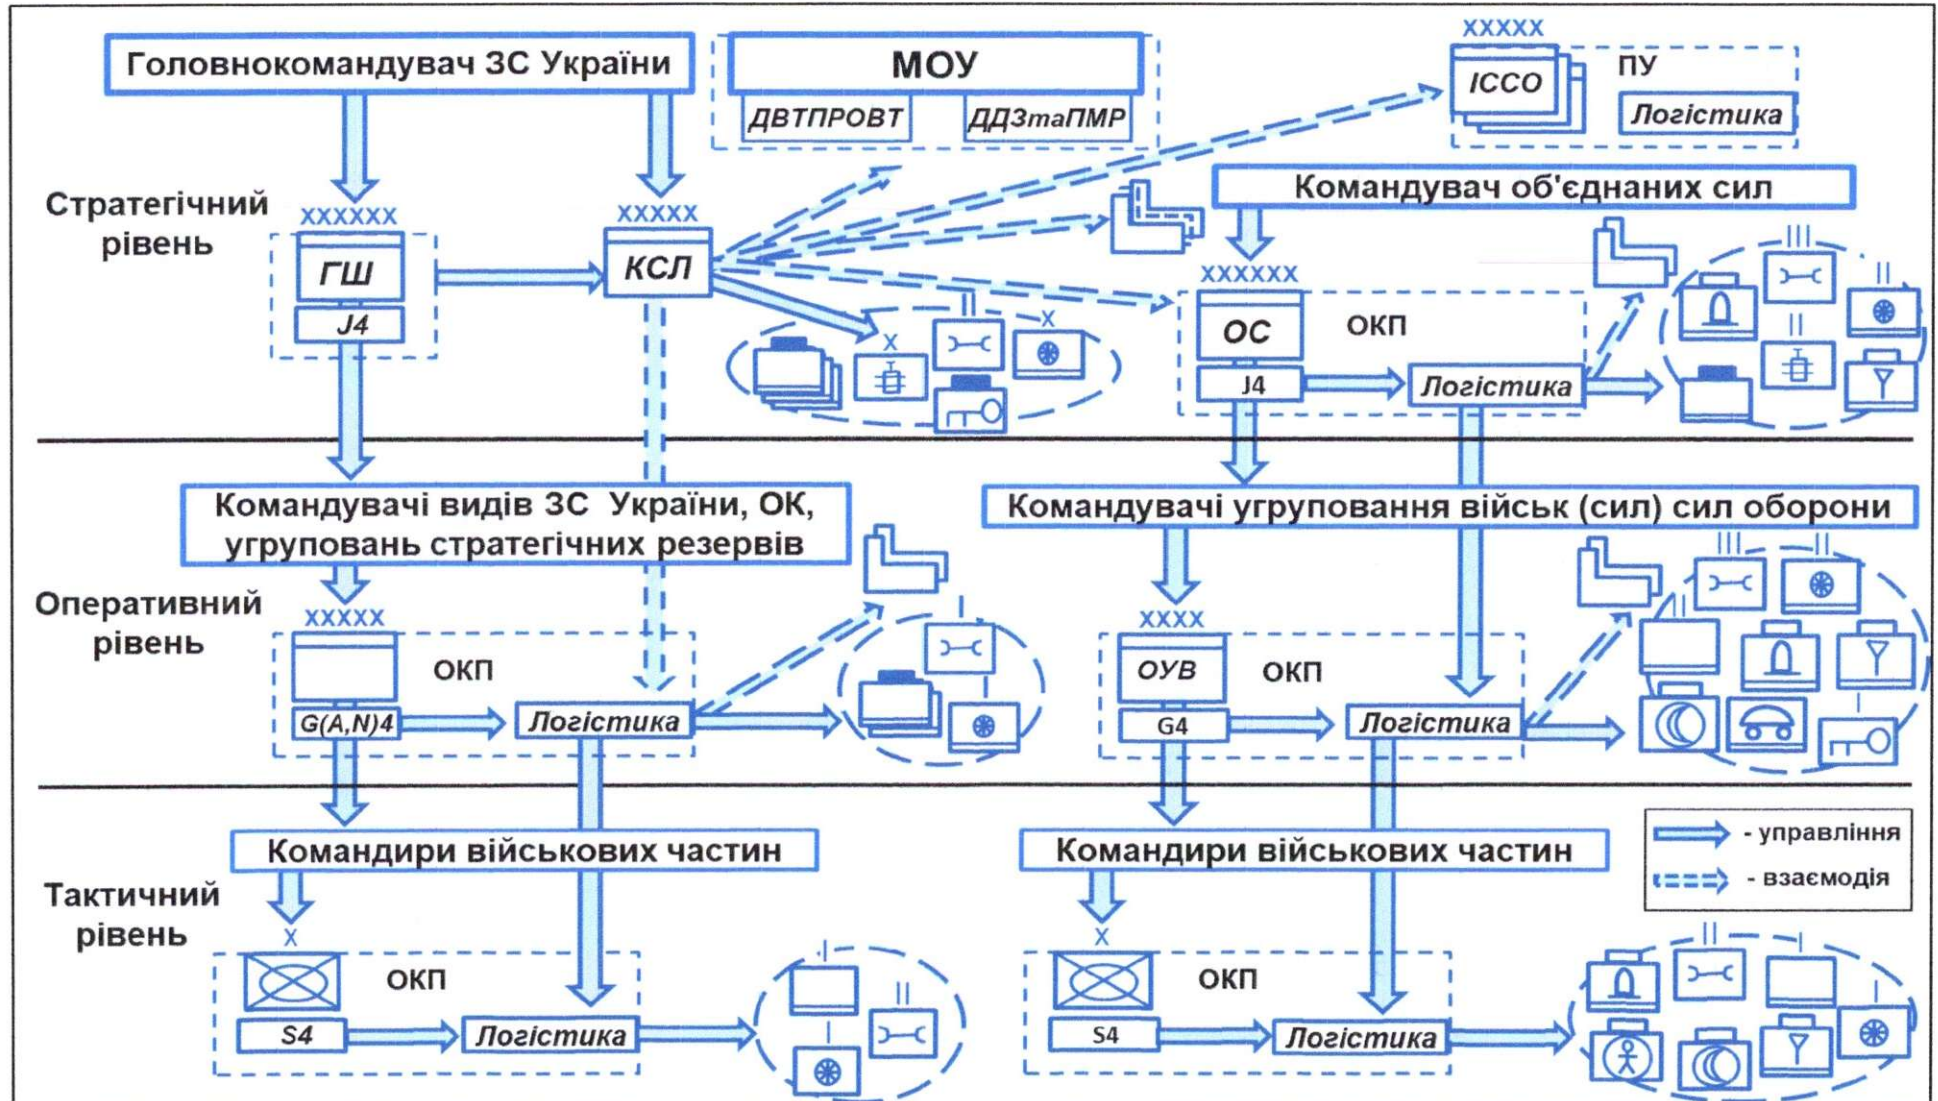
Головнокомандувач ЗС України

МОУ

ДВТПРОВТ

ДДЗтаПМР

XXXXX

ІССО

ПУ

Логістика

Стратегічний рівень

XXXXXX

ГШ

J4

XXXXX

КСЛ

Командувач об'єднаних сил

XXXXXX

ОС

ОКП

J4

Логістика

Командувачі видів ЗС України, ОК, угруповань стратегічних резервів

Командувачі угруповання військ (сил) сил оборони

Оперативний рівень

XXXXX

ОКП

G(A,N)4

Логістика

XXXX

ОУВ

ОКП

G4

Логістика

Командири військових частин

Командири військових частин

- управління

- взаємодія

Тактичний рівень

X

ОКП

S4

Логістика

X

ОКП

S4

Логістика